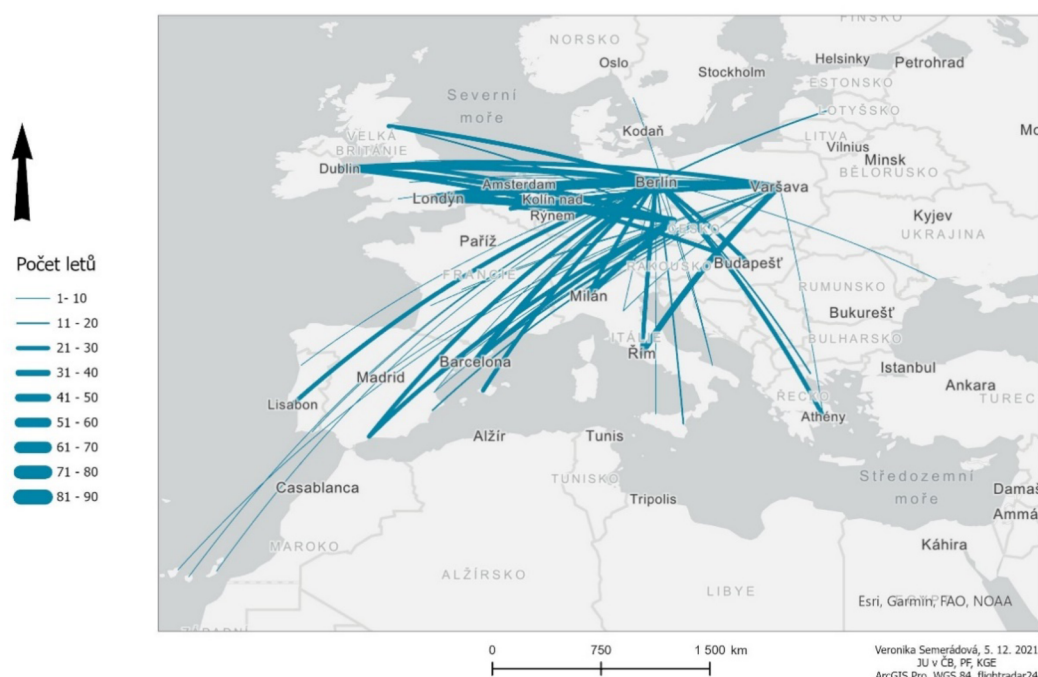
Počet letů
1- 10
11 - 20
21 - 30
31 - 40
41 - 50
51 - 60
61 - 70
71 - 80
81 - 90

FINSKO
NORSKO
Oslo
Stockholm
Helsinky
Petrohrad
ESTONSKO
LOTYŠSKO
Severní moře
VELKÁ BRITÁNIE
Kodaň
LITVA
Vilnius
Minsk
BĚLORUSKO
Mo
Dublin
Amsterdam
Berlín
Varšava
Londýn
Kolín nad Rýnem
Kyjev
UKRAJINA
Paříž
ČESKO
FRANCIE
RAKOUSKO
Budapešť
RUMUNSKO
Bukurešť
Milán
ITÁLIE
Řím
BULHARSKO
Barcelona
Madrid
Istanbul
Ankara
TUREC
Lisabon
ŘECKO
Athény
Alžír
Tunis
TUNISKO
Středozemní moře
Casablanca
Tripolis
Damaš
Ammá
MAROKO
Káhira
ALŽÍRSKO
LIBYE
Esri, Garmin, FAO, NOAA
ZÁPADNÍ

0 750 1 500 km

Veronika Semerádová, 5. 12. 2021
JU v ČB, PF, KGE
ArcGIS Pro, WGS 84, flightradar24